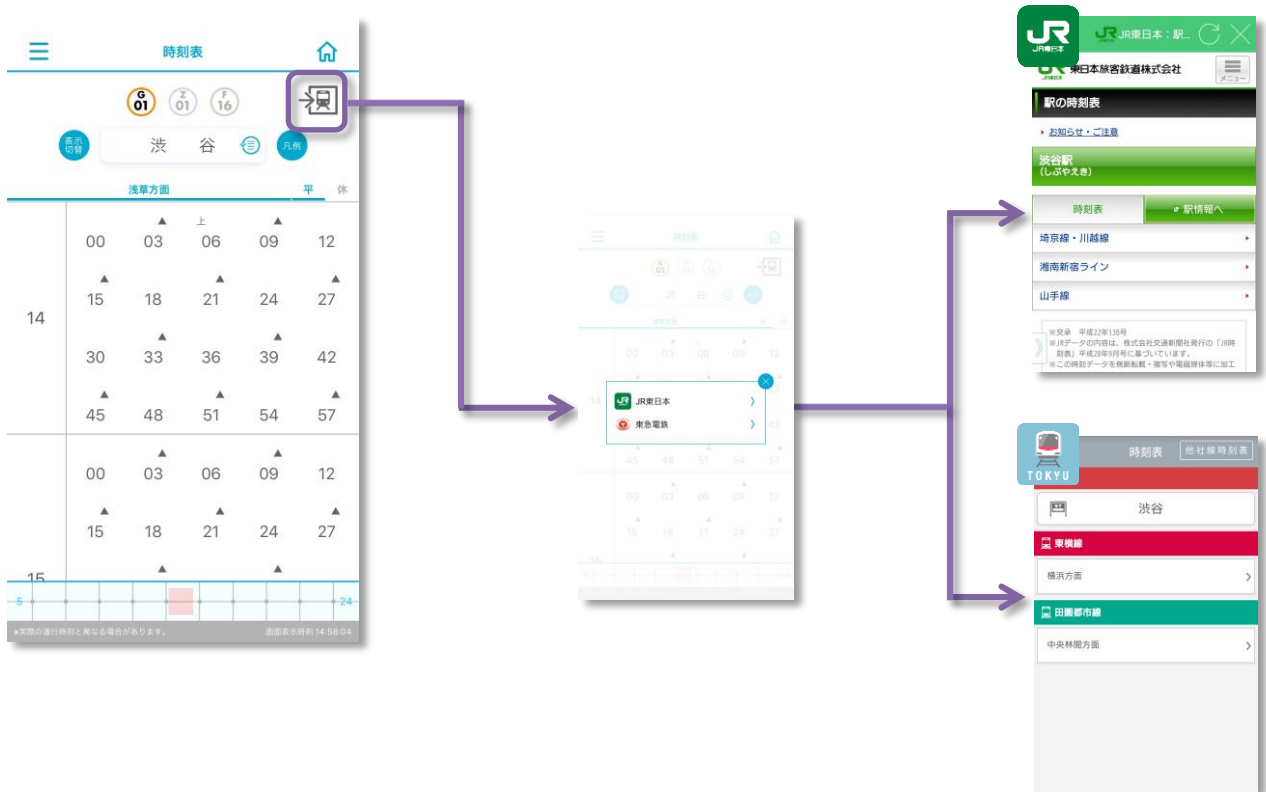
時刻表

G 01 Z 01 F 16

表示切替 渋谷 凡例

浅草方面 平 休

| | | | | | |
|---|---|---|---|---|---|
| 14 | ▲ 00 | ▲ 03 | 上 06 | ▲ 09 | 12 |
| | ▲ 15 | 18 | ▲ 21 | 24 | ▲ 27 |
| | 30 | ▲ 33 | 36 | ▲ 39 | 42 |
| | ▲ 45 | 48 | ▲ 51 | 54 | ▲ 57 |
| 15 | 00 | ▲ 03 | 06 | ▲ 09 | 12 |
| | ▲ 15 | 18 | ▲ 21 | 24 | ▲ 27 |

5 24

※実際の運行時刻と異なる場合があります。 画面表示時刻 14:58:04

時刻表

JR東日本
東急電鉄

JR東日本
JR東日本：駅...
東日本旅客鉄道株式会社
メニュー
駅の時刻表
お知らせ・ご注意
渋谷駅
(しぶやえき)
時刻表
駅情報へ
埼京線・川越線
湘南新宿ライン
山手線
※交通 平成22年1月18号
※JRデータの内容は、株式会社交通新聞社発行の「JR時刻表」平成28年9月号に基づいています。
※この時刻データを無断転載・複写や電磁媒体等に加工

TOKYU
時刻表 他社線時刻表
渋谷
東横線
横浜方面
田園都市線
中央林間方面